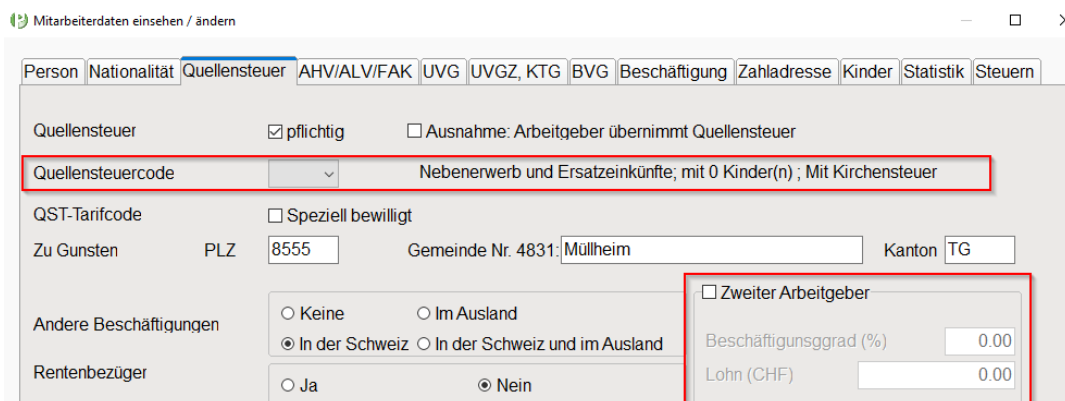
Mitarbeiterdaten einsehen / ändern

Person | Nationalität | Quellensteuer | AHV/ALV/FAK | UVG | UVGZ, KTG | BVG | Beschäftigung | Zahladresse | Kinder | Statistik | Steuern

Quellensteuer ☑ pflichtig ☐ Ausnahme: Arbeitgeber übernimmt Quellensteuer

Quellensteuercode Nebenerwerb und Ersatzeinkünfte; mit 0 Kinder(n) ; Mit Kirchensteuer

QST-Tarifcode ☐ Speziell bewilligt

Zu Gunsten PLZ 8555 Gemeinde Nr. 4831: Müllheim Kanton TG

Andere Beschäftigungen ○ Keine ○ Im Ausland ◉ In der Schweiz ○ In der Schweiz und im Ausland

Rentenbezüger ○ Ja ◉ Nein

☐ Zweiter Arbeitgeber

Beschäftigungsgrad (%) 0.00

Lohn (CHF) 0.00